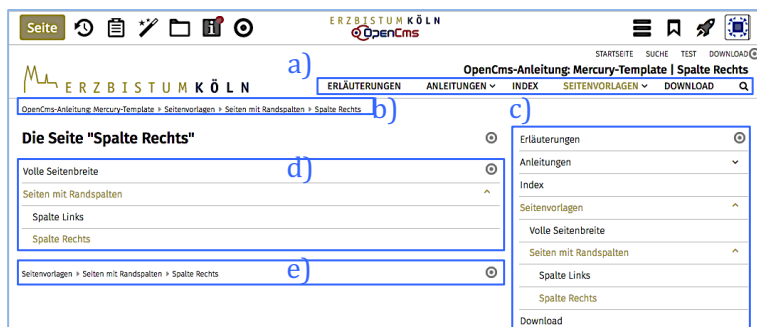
Seite

ERZBISTUM KÖLN
OpenCms

STARTSEITE SUCHE TEST DOWNLOAD

ERZBISTUM KÖLN

a)

OpenCms-Anleitung: Mercury-Template | Spalte Rechts

ERLÄUTERUNGEN ANLEITUNGEN INDEX SEITENVORLAGEN DOWNLOAD

OpenCms-Anleitung: Mercury-Template ▸ Seitenvorlagen ▸ Seiten mit Randspalten ▸ Spalte Rechts

b)

c)

Die Seite "Spalte Rechts"

d)

Volle Seitenbreite

Seiten mit Randspalten

Spalte Links

Spalte Rechts

e)

Seitenvorlagen ▸ Seiten mit Randspalten ▸ Spalte Rechts

Erläuterungen

Anleitungen

Index

Seitenvorlagen

Volle Seitenbreite

Seiten mit Randspalten

Spalte Links

Spalte Rechts

Download